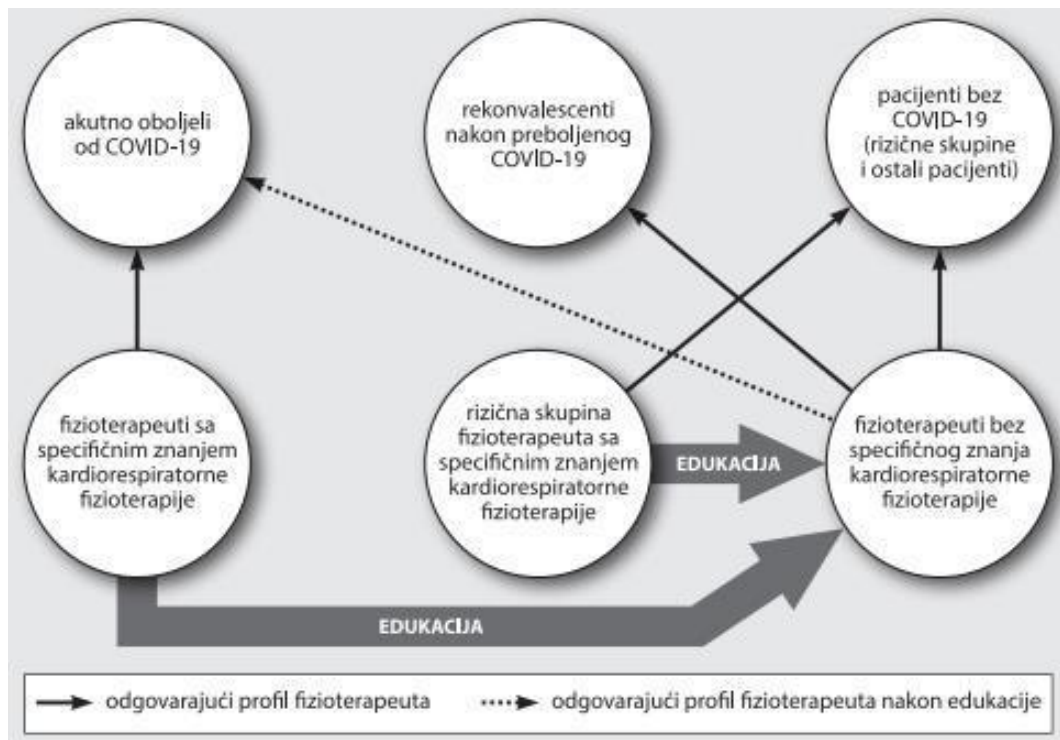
akutno oboljeli od COVID-19

rekonvalescenti nakon preboljenog COVID-19

pacijenti bez COVID-19 (rizične skupine i ostali pacijenti)

fizioterapeuti sa specifičnim znanjem kardiorespiratorne fizioterapije

rizična skupina fizioterapeuta sa specifičnim znanjem kardiorespiratorne fizioterapije

EDUKACIJA

fizioterapeuti bez specifičnog znanja kardiorespiratorne fizioterapije

EDUKACIJA

odgovarajući profil fizioterapeuta

odgovarajući profil fizioterapeuta nakon edukacije